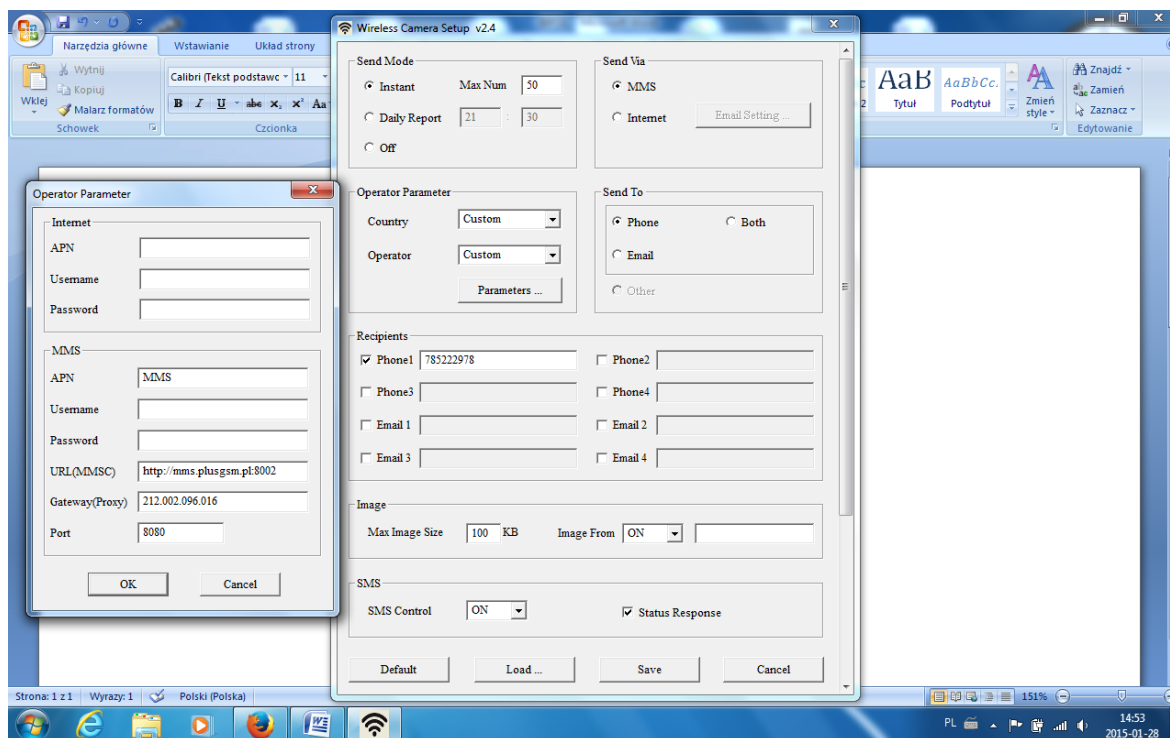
Narzędzia główne Wstawianie Układ strony

Wytnij
Kopiuj
Wklej
Malarz formatów
Schowek

Calibri (Tekst podstawc 11
B I U abe $x_2$ $x^2$ Aa
Czcionka

AaB AaBbCc.
Tytuł Podtytuł
Zmień style
Znajdź
Zamień
Zaznacz
Edytowanie

Operator Parameter

Internet
APN
Username
Password

MMS
APN MMS
Username
Password
URL(MMSC) http://mms.plusgsm.pl:8002
Gateway(Proxy) 212.002.096.016
Port 8080

OK Cancel

Wireless Camera Setup v2.4

Send Mode
Instant Max Num 50
Daily Report 21 : 30
Off

Send Via
MMS
Internet Email Setting ...

Operator Parameter
Country Custom
Operator Custom
Parameters ...

Send To
Phone Both
Email
Other

Recipients
Phone1 785222978
Phone2
Phone3
Phone4
Email 1
Email 2
Email 3
Email 4

Image
Max Image Size 100 KB Image From ON

SMS
SMS Control ON Status Response

Default Load ... Save Cancel

Strona: 1 z 1 Wyrazy: 1 Polski (Polska)
151%
PL 14:53 2015-01-28